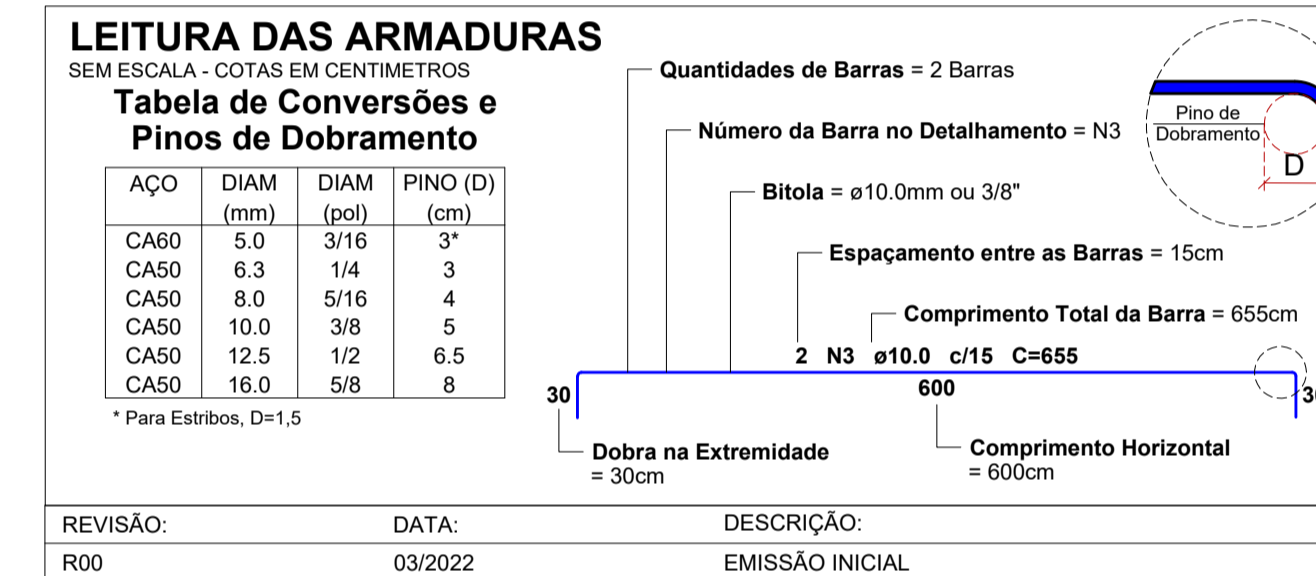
LEITURA DAS ARMADURAS
SEM ESCALA - COTAS EM CENTIMETROS

Tabela de Conversões e Pinos de Dobramento

| AÇO | DIAM (mm) | DIAM (pol) | PINO (D) (cm) |
|---|---|---|---|
| CA60 | 5.0 | 3/16 | 3* |
| CA50 | 6.3 | 1/4 | 3 |
| CA50 | 8.0 | 5/16 | 4 |
| CA50 | 10.0 | 3/8 | 5 |
| CA50 | 12.5 | 1/2 | 6.5 |
| CA50 | 16.0 | 5/8 | 8 |

* Para Estribos, D=1,5

Quantidades de Barras = 2 Barras

Número da Barra no Detalhamento = N3

Bitola = ø10.0mm ou 3/8"

Espaçamento entre as Barras = 15cm

Comprimento Total da Barra = 655cm

Pino de Dobramento

D

2 N3 ø10.0 c/15 C=655

30

600

3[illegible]

Dobra na Extremidade = 30cm

Comprimento Horizontal = 600cm

| REVISÃO: | DATA: | DESCRIÇÃO: |
|---|---|---|
| R00 | 03/2022 | EMISSÃO INICIAL |